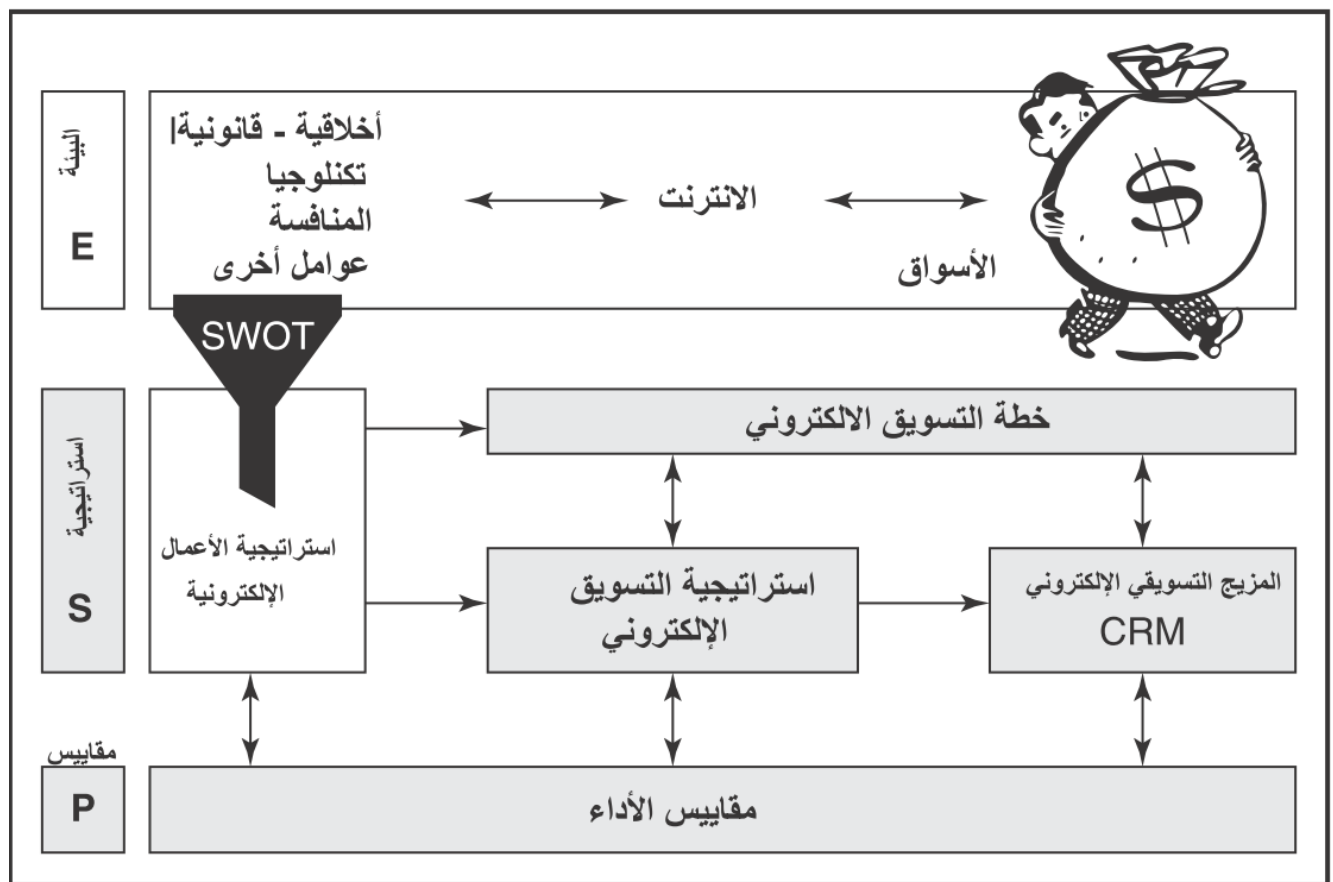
البيئة
E

أخلاقية - قانونية|
تكنلوجيا
المنافسة
عوامل أخرى

الانترنت

الأسواق

$

SWOT

استراتيجية
S

استراتيجية الأعمال الإلكترونية

خطة التسويق الالكتروني

استراتيجية التسويق الإلكتروني

المزيج التسويقي الإلكتروني
CRM

مقاييس
P

مقاييس الأداء